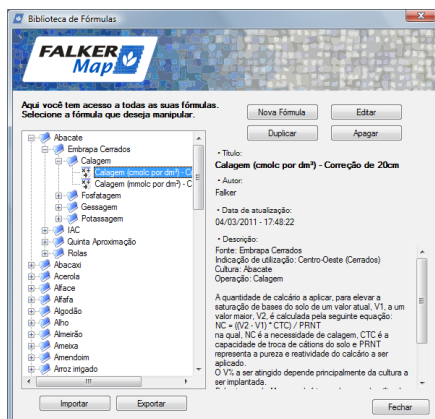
Biblioteca de Fórmulas

FALKER Map

Aqui você tem acesso a todas as suas fórmulas. Selecione a fórmula que deseja manipular.

Abacate
Embrapa Cerrados
Calagem
Calagem (cmolc por dm³) - C
Calagem (mmolc por dm³) - C
Fosfatagem
Gessagem
Potassagem
IAC
Quinta Aproximação
Rolas
Abacaxi
Acerola
Alface
Alfafa
Algodão
Alho
Almeirão
Ameixa
Amendoim
Arroz irrigado

Nova Fórmula
Editar
Duplicar
Apagar

- Título:
Calagem (cmolc por dm³) - Correção de 20cm

- Autor:
Falker

- Data de atualização:
04/03/2011 - 17:48:22

- Descrição:
Fonte: Embrapa Cerrados
Indicação de utilização: Centro-Oeste (Cerrados)
Cultura: Abacate
Operação: Calagem

A quantidade de calcário a aplicar, para elevar a saturação de bases do solo de um valor atual, V1, a um valor maior, V2, é calculada pela seguinte equação:
NC = ((V2 - V1) * CTC) / PRNT
na qual, NC é a necessidade de calagem, CTC é a capacidade de troca de cátions do solo e PRNT representa a pureza e reatividade do calcário a ser aplicado.
O V% a ser atingido depende principalmente da cultura a ser implantada.

Importar
Exportar
Fechar